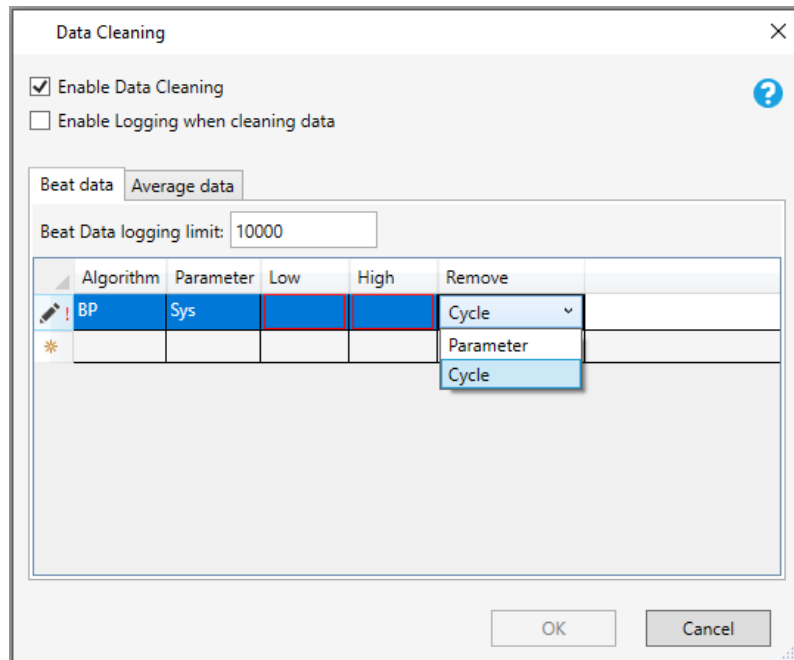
Data Cleaning

Enable Data Cleaning

Enable Logging when cleaning data

Beat data | Average data

Beat Data logging limit: 10000

| Algorithm | Parameter | Low | High | Remove |
|---|---|---|---|---|
| BP | Sys | | | Cycle |
| | | | | |

Parameter
Cycle

OK
Cancel